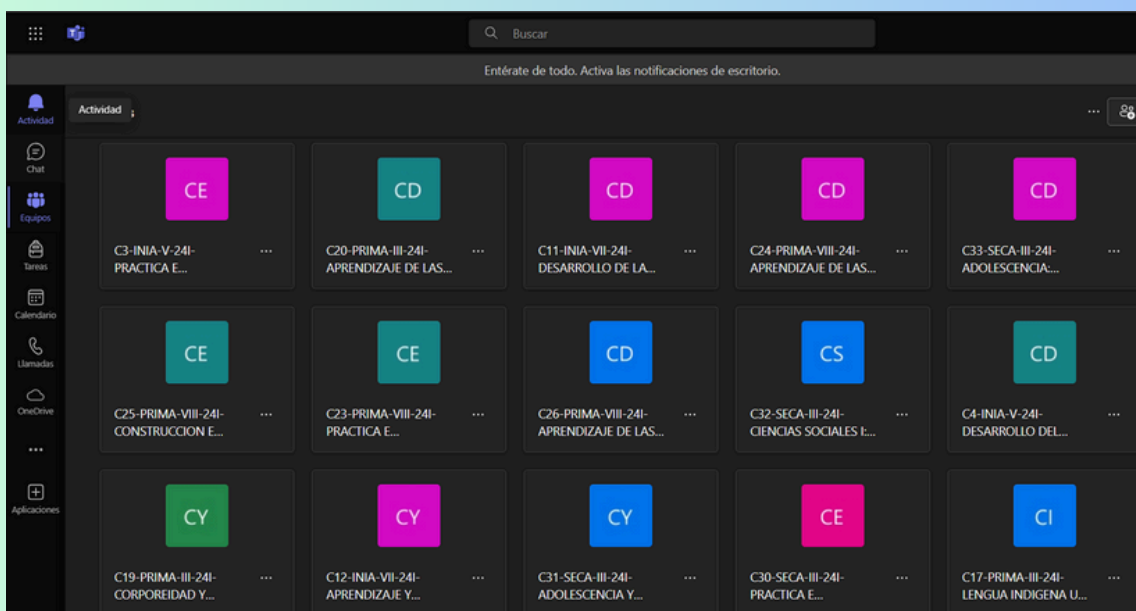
Buscar

Entérate de todo. Activa las notificaciones de escritorio.

Actividad
Chat
Equipos
Tareas
Calendario
Llamadas
OneDrive
...
Aplicaciones

Actividad

...

CE
C3-INIA-V-24I-PRACTICA E...
...

CD
C20-PRIMA-III-24I-APRENDIZAJE DE LAS...
...

CD
C11-INIA-VII-24I-DESARROLLO DE LA...
...

CD
C24-PRIMA-VIII-24I-APRENDIZAJE DE LAS...
...

CD
C33-SECA-III-24I-ADOLESCENCIA:...
...

CE
C25-PRIMA-VIII-24I-CONSTRUCCION E...
...

CE
C23-PRIMA-VIII-24I-PRACTICA E...
...

CD
C26-PRIMA-VIII-24I-APRENDIZAJE DE LAS...
...

CS
C32-SECA-III-24I-CIENCIAS SOCIALES I:...
...

CD
C4-INIA-V-24I-DESARROLLO DEL...
...

CY
C19-PRIMA-III-24I-CORPOREIDAD Y...
...

CY
C12-INIA-VII-24I-APRENDIZAJE Y...
...

CY
C31-SECA-III-24I-ADOLESCENCIA Y...
...

CE
C30-SECA-III-24I-PRACTICA E...
...

CI
C17-PRIMA-III-24I-LENGUA INDIGENA U...
...